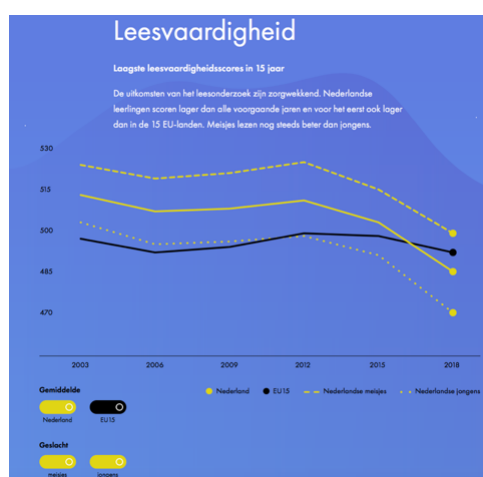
Leesvaardigheid

Laagste leesvaardigheidsscores in 15 jaar

De uitkomsten van het leesonderzoek zijn zorgwekkend. Nederlandse leerlingen scoren lager dan alle voorgaande jaren en voor het eerst ook lager dan in de 15 EU-landen. Meisjes lezen nog steeds beter dan jongens.

530
515
500
485
470

2003
2006
2009
2012
2015
2018

Nederland
EU15
Nederlandse meisjes
Nederlandse jongens

Gemiddelde
Nederland
EU15

Geslacht
meisjes
jongens